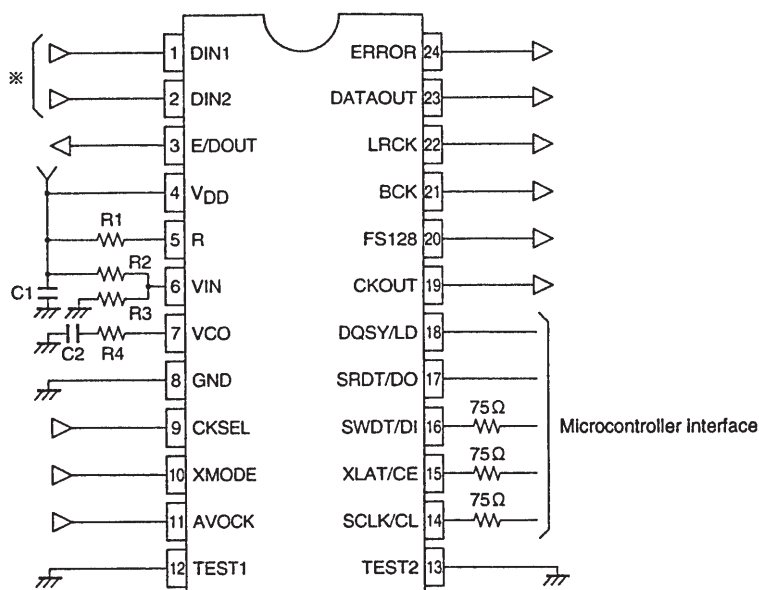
※

1 DIN1
2 DIN2
3 E/DOUT
4 $V_{DD}$
R1
5 R
R2
6 VIN
C1
R3
7 VCO
C2
R4
8 GND
9 CKSEL
10 XMODE
11 AVOCK
12 TEST1

ERROR 24
DATAOUT 23
LRCK 22
BCK 21
FS128 20
CKOUT 19
DQSY/LD 18
SRDT/DO 17
SWDT/DI 16
75Ω
XLAT/CE 15
75Ω
SCLK/CL 14
75Ω
TEST2 13

Microcontroller interface